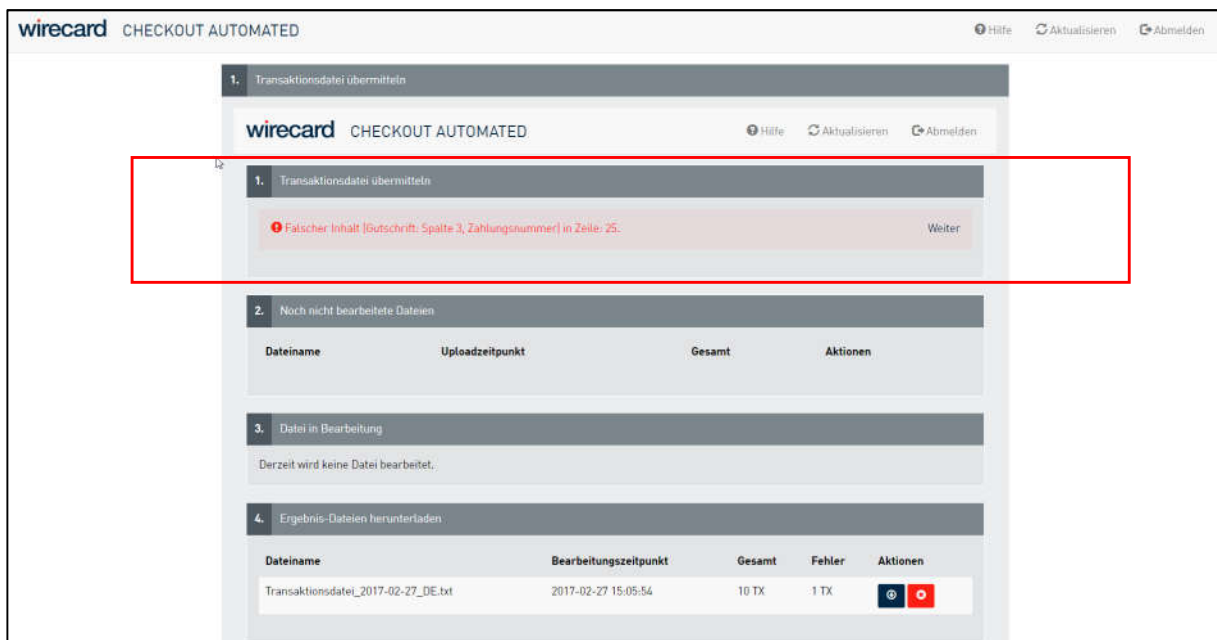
wirecard CHECKOUT AUTOMATED

Hilfe Aktualisieren Abmelden

1. Transaktionsdatei übermitteln

wirecard CHECKOUT AUTOMATED

Hilfe Aktualisieren Abmelden

1. Transaktionsdatei übermitteln

Falscher Inhalt [Gutschrift: Spalte 3, Zahlungsnummer] in Zeile: 25.

Weiter

2. Noch nicht bearbeitete Dateien

| Dateiname | Uploadzeitpunkt | Gesamt | Aktionen |
|---|---|---|---|

3. Datei in Bearbeitung

Derzeit wird keine Datei bearbeitet.

4. Ergebnis-Dateien herunterladen

| Dateiname | Bearbeitungszeitpunkt | Gesamt | Fehler | Aktionen |
|---|---|---|---|---|
| Transaktionsdatei_2017-02-27_DE.txt | 2017-02-27 15:05:54 | 10 TX | 1 TX | |